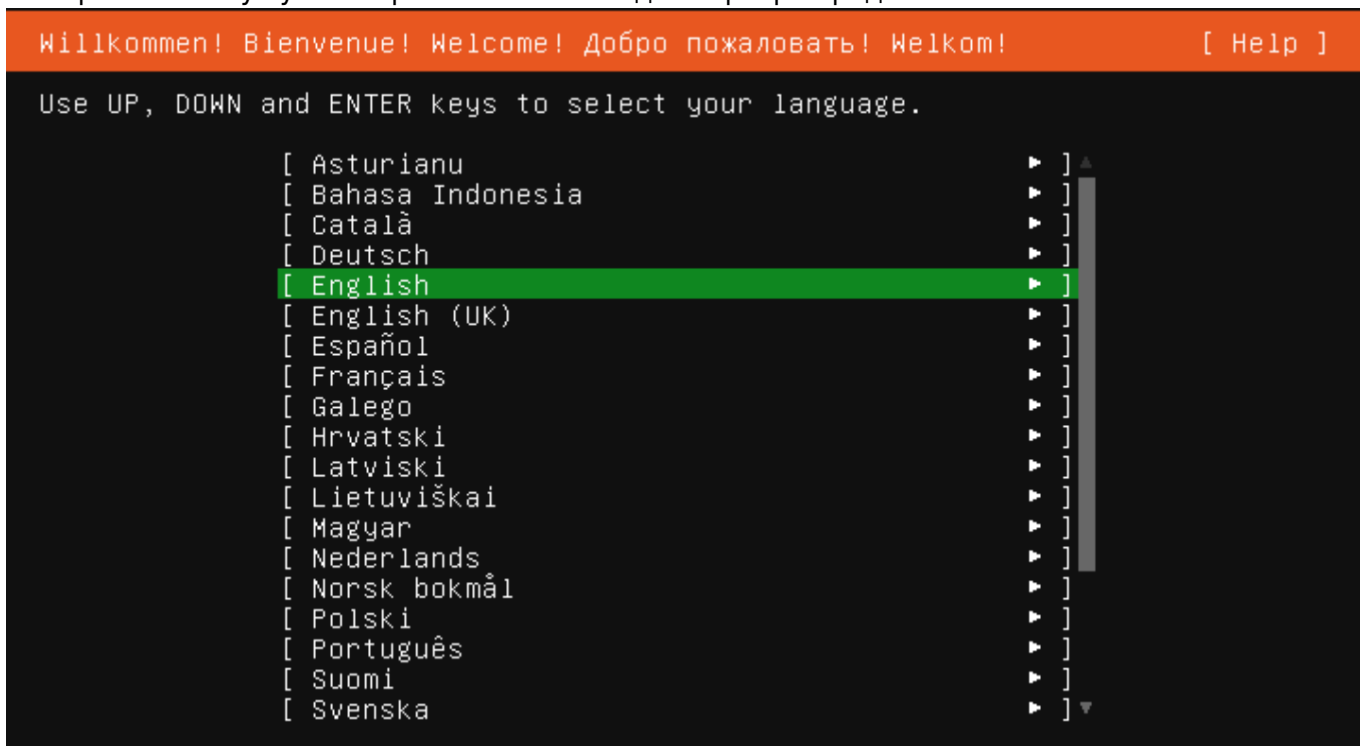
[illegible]

Willkommen! Bienvenue! Welcome! Добро пожаловать! Welkom! [ Help ]

Use UP, DOWN and ENTER keys to select your language.

[ Asturianu ▸ ]
[ Bahasa Indonesia ▸ ]
[ Català ▸ ]
[ Deutsch ▸ ]
[ English ▸ ]
[ English (UK) ▸ ]
[ Español ▸ ]
[ Français ▸ ]
[ Galego ▸ ]
[ Hrvatski ▸ ]
[ Latviski ▸ ]
[ Lietuviškai ▸ ]
[ Magyar ▸ ]
[ Nederlands ▸ ]
[ Norsk bokmål ▸ ]
[ Polski ▸ ]
[ Português ▸ ]
[ Suomi ▸ ]
[ Svenska ▸ ]